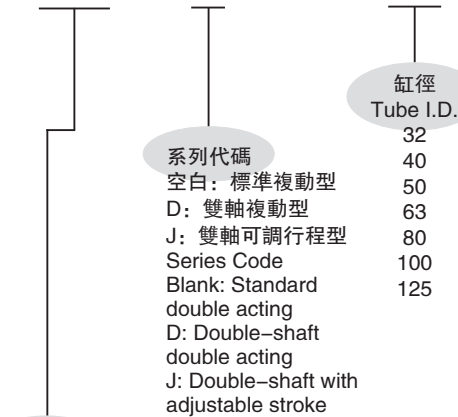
缸徑
Tube I.D.
32
40
50
63
80
100
125

系列代碼
空白：標準複動型
D：雙軸複動型
J：雙軸可調行程型
Series Code
Blank: Standard double acting
D: Double−shaft double acting
J: Double−shaft with adjustable stroke